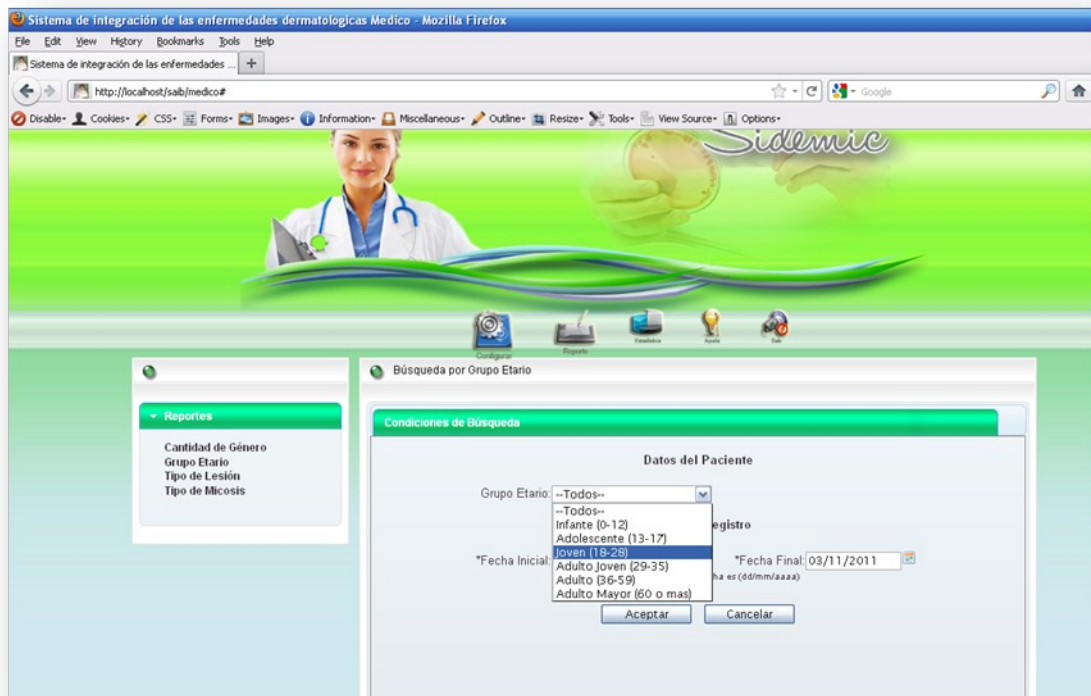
Sistema de integración de las enfermedades dermatologicas Medico - Mozilla Firefox

File Edit View History Bookmarks Tools Help

Sistema de integración de las enfermedades ... +

http://localhost/saib/medico#

Google

Disable Cookies CSS Forms Images Information Miscellaneous Outline Resize Tools View Source Options

Sidemic

Configurar Reporte Estadistica Ayuda Salir

Búsqueda por Grupo Etario

Reportes

Cantidad de Género
Grupo Etario
Tipo de Lesión
Tipo de Micosis

Condiciones de Búsqueda

Datos del Paciente

Grupo Etario: --Todos--

--Todos--
Infante (0-12)
Adolescente (13-17)
Joven (18-28)
Adulto Joven (29-35)
Adulto (36-59)
Adulto Mayor (60 o mas)

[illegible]egistro

*Fecha Inicial: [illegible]

*Fecha Final: 03/11/2011

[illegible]ha es (dd/mm/aaaa)

Aceptar Cancelar